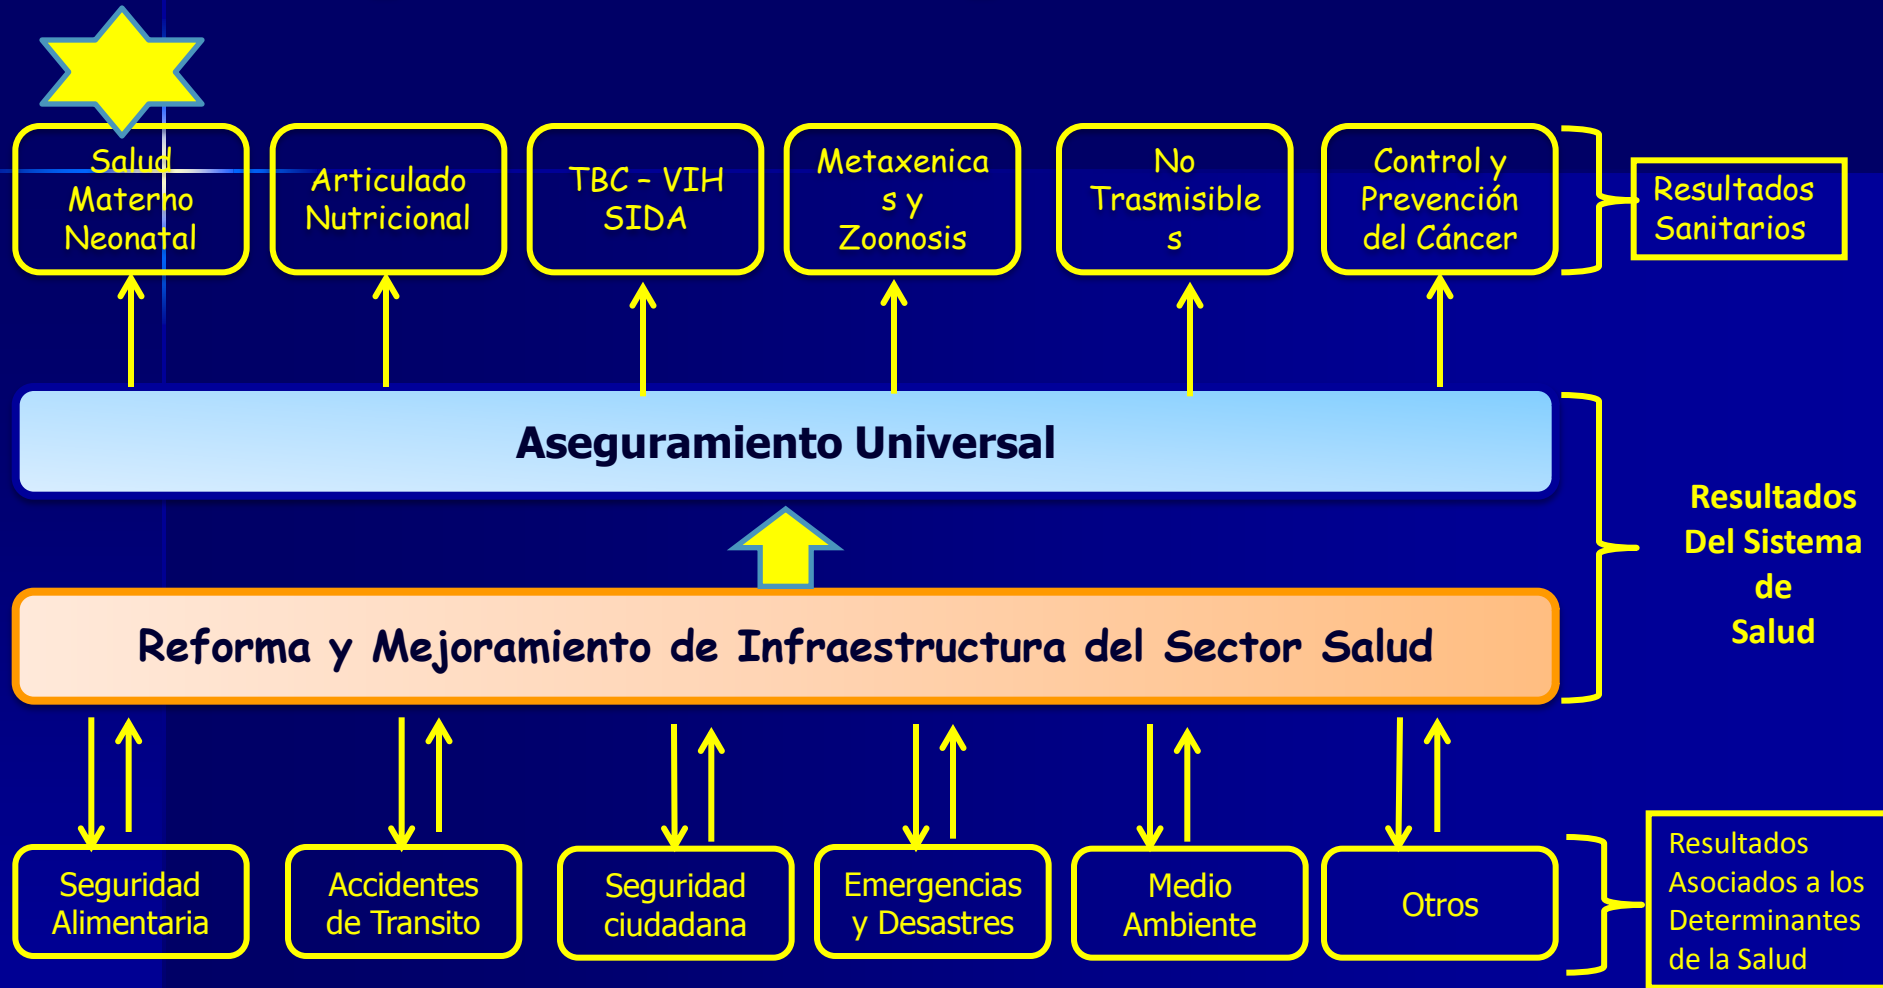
Salud Materno Neonatal

Articulado Nutricional

TBC - VIH SIDA

Metaxenicas y Zoonosis

No Trasmisibles

Control y Prevención del Cáncer

Resultados Sanitarios

Aseguramiento Universal

Resultados Del Sistema de Salud

Reforma y Mejoramiento de Infraestructura del Sector Salud

Seguridad Alimentaria

Accidentes de Transito

Seguridad ciudadana

Emergencias y Desastres

Medio Ambiente

Otros

Resultados Asociados a los Determinantes de la Salud